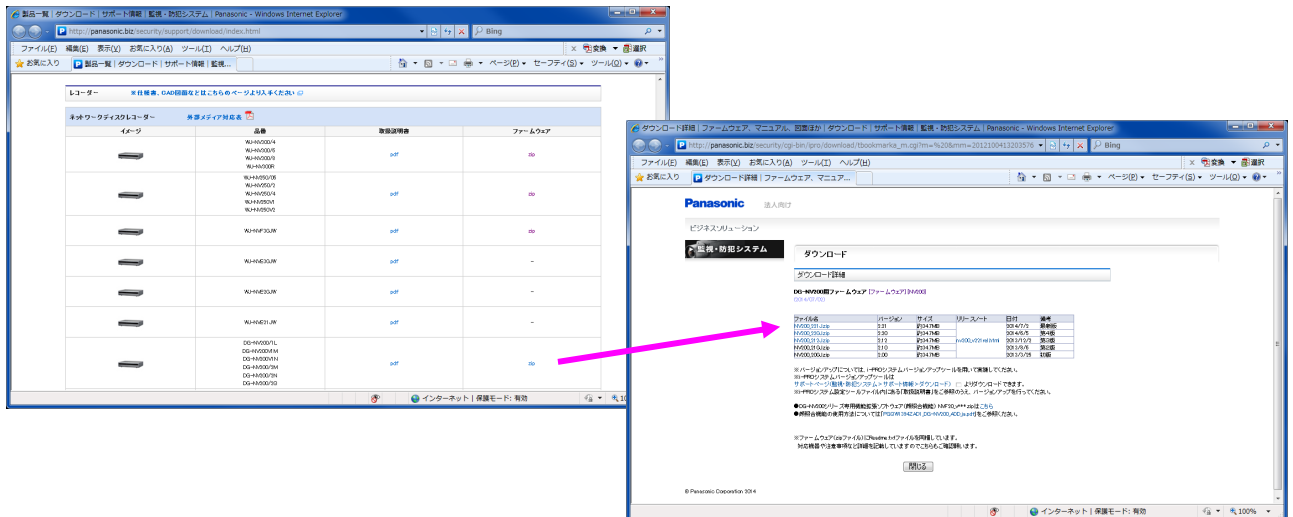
製品一覧 | ダウンロード | サポート情報 | 監視・防犯システム | Panasonic - Windows Internet Explorer

http://panasonic.biz/security/support/download/index.html

Bing

ファイル(F) 編集(E) 表示(V) お気に入り(A) ツール(T) ヘルプ(H)

変換 選択

お気に入り 製品一覧 | ダウンロード | サポート情報 | 監視...

ページ(P) セーフティ(S) ツール(O)

レコーダー ※日報書、CAD図面などはこちらのページより入手ください

ネットワークディスクレコーダー 外部メディア対応表

| イメージ | 品番 | 取扱説明書 | ファームウェア |
|---|---|---|---|
| | WJ-NV300/4 WJ-NV300/6 WJ-NV300/9 WJ-NV300R | pdf | zip |
| | WJ-HD350/06 WJ-HD350/2 WJ-HD350/4 WJ-HD350V1 WJ-HD350V2 | pdf | zip |
| | WJ-NVF30JW | pdf | zip |
| | WJ-NVE30JW | pdf | – |
| | WJ-NVE30JW | pdf | – |
| | WJ-NVE31JW | pdf | – |
| | DG-NV300/1L DG-NV300/1M DG-NV300/1N DG-NV300/3M DG-NV300/3N DG-NV300/3G | pdf | zip |

インターネット | 保護モード: 有効

ダウンロード詳細 | ファームウェア、マニュアル、図面ほか | ダウンロード | サポート情報 | 監視・防犯システム | Panasonic - Windows Internet Explorer

http://panasonic.biz/cgi-bin/pro/download/tbookmarks_m.cgi?m=%20&mm=2012100413203576

Bing

ファイル(F) 編集(E) 表示(V) お気に入り(A) ツール(T) ヘルプ(H)

変換 選択

お気に入り ダウンロード詳細 | ファームウェア、マニュア...

ページ(P) セーフティ(S) ツール(O)

Panasonic 法人向け

ビジネスソリューション

監視・防犯システム

ダウンロード

ダウンロード詳細

DG-NV300用ファームウェア [ファームウェア] [NV300]

| ファイル名 | バージョン | サイズ | リリースノート | 日付 | 備考 |
|---|---|---|---|---|---|
| NV300_331.zip | 3.31 | 約347MB | | 2014/7/3 | 最新版 |
| NV300_330.zip | 3.30 | 約347MB | | 2014/5/5 | 第4版 |
| NV300_313.zip | 3.12 | 約347MB | nv300_v331rel.html | 2013/12/3 | 第3版 |
| NV300_310.zip | 3.10 | 約347MB | | 2013/8/8 | 第2版 |
| NV300_300.zip | 3.00 | 約347MB | | 2013/3/25 | 初版 |

※バージョンアップについては、i-PROシステムバージョンアップツールを用いて実施してください。
※i-PROシステムバージョンアップツールは
サポートページ(監視・防犯システム > サポート情報 > ダウンロード) よりダウンロードできます。
※i-PROシステム設定ツールファイル内にある「取扱説明書」をご参照のうえ、バージョンアップを行ってください。

●DG-NV300シリーズ専用機能拡張ソフトウェア(再販台機能) NWF30.v***.zipはこちら
●納品台機能の使用方法については「PGQW1394ZA01_DG-NV300_ADD_ja.pdf」をご参照ください。

※ファームウェア(zipファイル)にReadme.txtファイルを同梱しています。
対応機器や注意事項など詳細を記載していますのでこちらもご確認願います。

閉じる

© Panasonic Corporation 2014

インターネット | 保護モード: 有効

100%